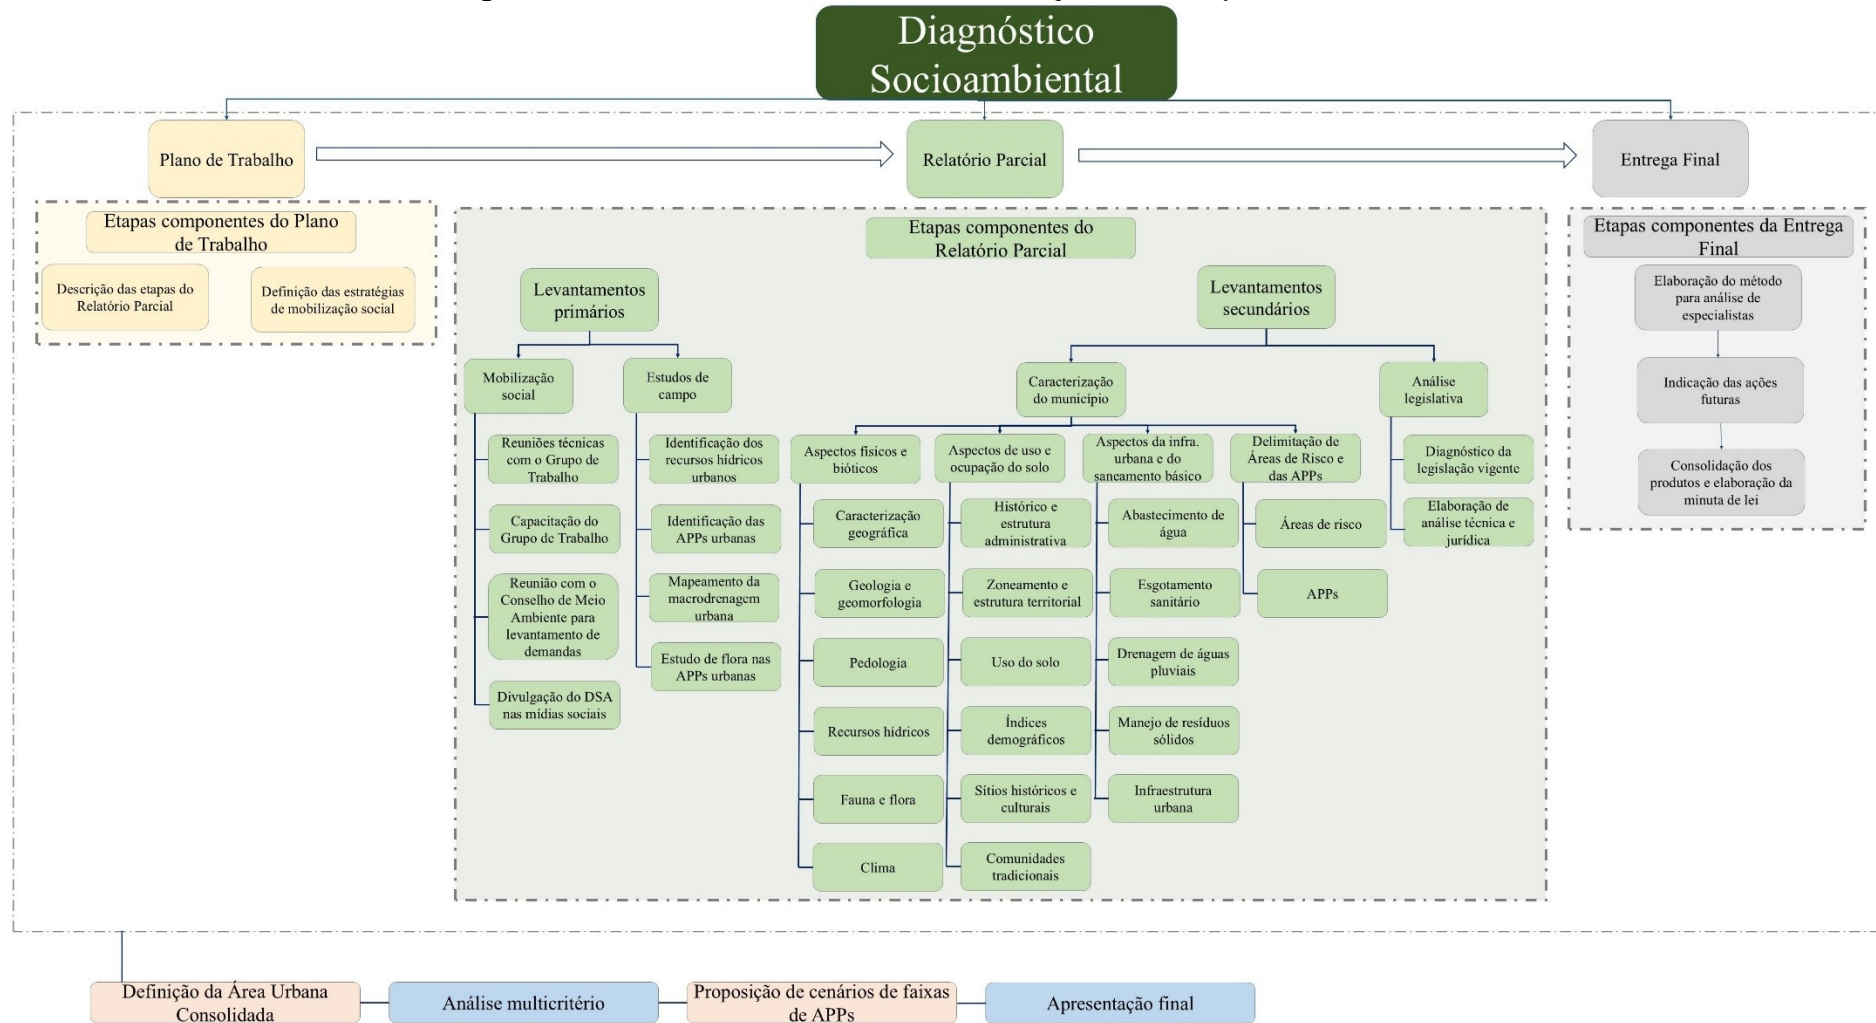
Diagnóstico Socioambiental

Plano de Trabalho

Relatório Parcial

Entrega Final

Etapas componentes do Plano de Trabalho

Descrição das etapas do Relatório Parcial

Definição das estratégias de mobilização social

Etapas componentes do Relatório Parcial

Levantamentos primários

Mobilização social

Reuniões técnicas com o Grupo de Trabalho

Capacitação do Grupo de Trabalho

Reunião com o Conselho de Meio Ambiente para levantamento de demandas

Divulgação do DSA nas mídias sociais

Estudos de campo

Identificação dos recursos hídricos urbanos

Identificação das APPs urbanas

Mapeamento da macrodrenagem urbana

Estudo de flora nas APPs urbanas

Levantamentos secundários

Caracterização do município

Aspectos físicos e bióticos

Caracterização geográfica

Geologia e geomorfologia

Pedologia

Recursos hídricos

Fauna e flora

Clima

Aspectos de uso e ocupação do solo

Histórico e estrutura administrativa

Zoneamento e estrutura territorial

Uso do solo

Índices demográficos

Sítios históricos e culturais

Comunidades tradicionais

Aspectos da infra. urbana e do saneamento básico

Abastecimento de água

Esgotamento sanitário

Drenagem de águas pluviais

Manejo de resíduos sólidos

Infraestrutura urbana

Delimitação de Áreas de Risco e das APPs

Áreas de risco

APPs

Análise legislativa

Diagnóstico da legislação vigente

Elaboração de análise técnica e jurídica

Etapas componentes da Entrega Final

Elaboração do método para análise de especialistas

Indicação das ações futuras

Consolidação dos produtos e elaboração da minuta de lei

Definição da Área Urbana Consolidada

Análise multicritério

Proposição de cenários de faixas de APPs

Apresentação final